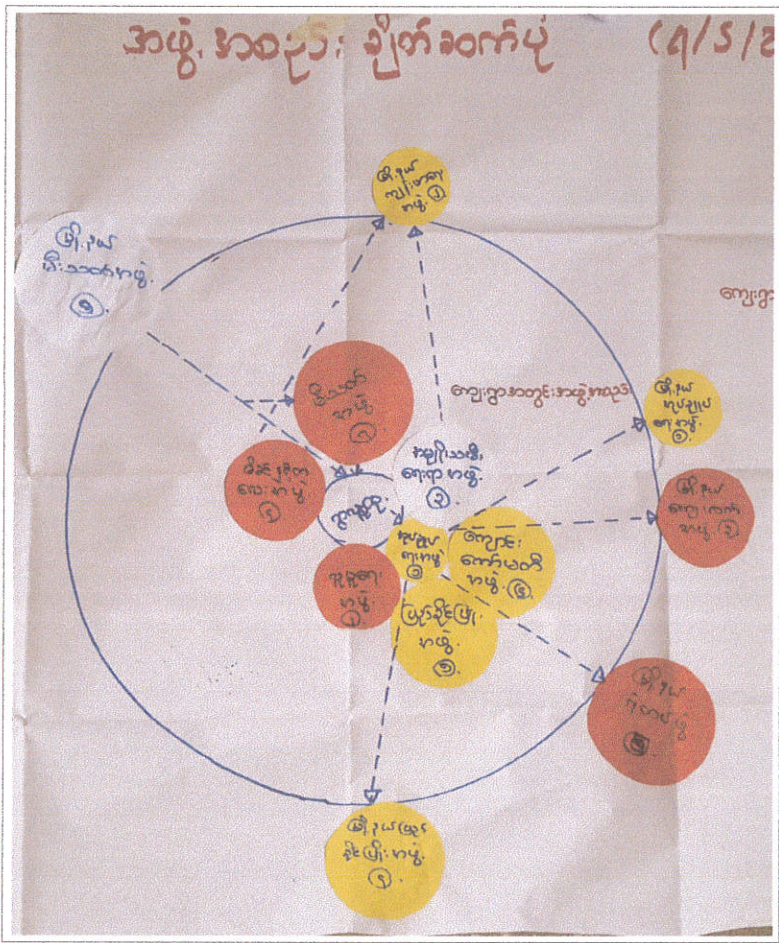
အဖွဲ့အစည်းချိတ်ဆက်ပုံ (၃/၅/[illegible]

မြို့နယ် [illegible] အဖွဲ့ ၁

မြို့နယ် မီးသတ်အဖွဲ့ ၁

ကျေးရွာ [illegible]

ကျေးရွာအတွင်းအဖွဲ့အစည်း

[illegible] အဖွဲ့ ၁

မြို့နယ် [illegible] အဖွဲ့ ၁

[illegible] အဖွဲ့ ၁

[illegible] အဖွဲ့ ၁

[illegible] အဖွဲ့ ၁

မြို့နယ် ကျေး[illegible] အဖွဲ့ ၁

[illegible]

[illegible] အဖွဲ့

ကျေးရွာ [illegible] အဖွဲ့ ၁

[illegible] အဖွဲ့ ၁

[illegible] အဖွဲ့ ၁

မြို့နယ် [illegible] အဖွဲ့ ၁

မြို့နယ် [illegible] အဖွဲ့ ၁